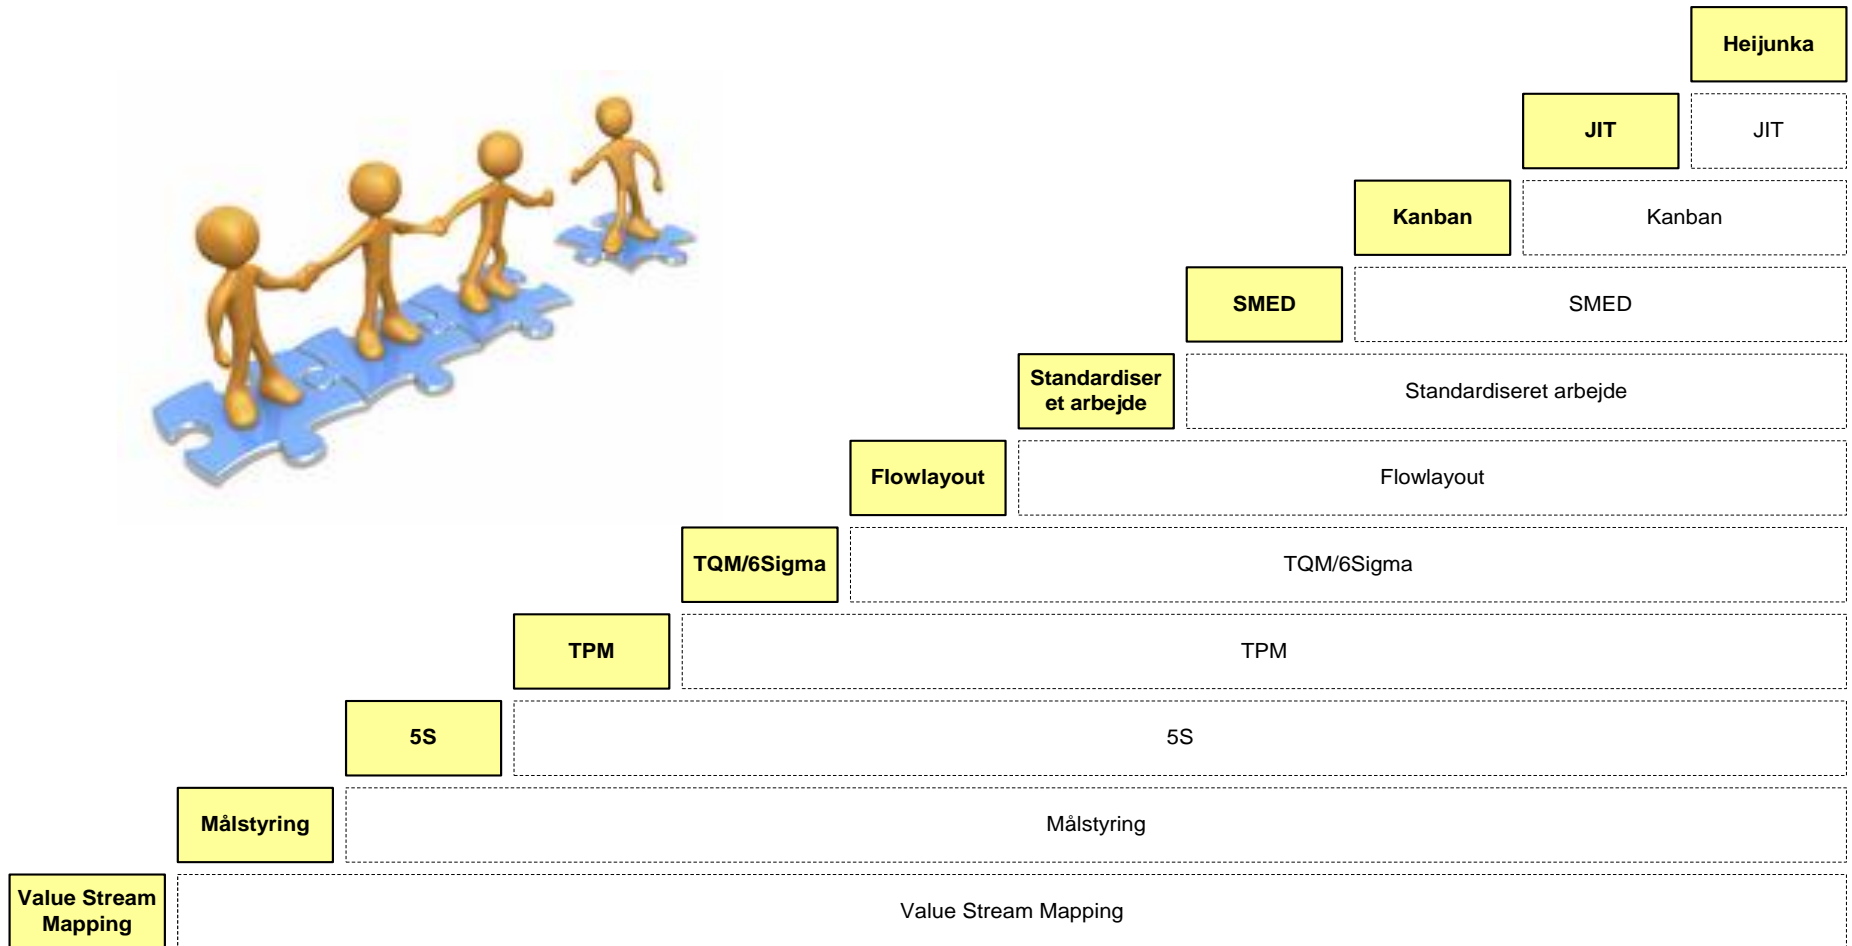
Heijunka

JIT JIT

Kanban Kanban

SMED SMED

Standardiseret arbejde Standardiseret arbejde

Flowlayout Flowlayout

TQM/6Sigma TQM/6Sigma

TPM TPM

5S 5S

Målstyring Målstyring

Value Stream Mapping Value Stream Mapping